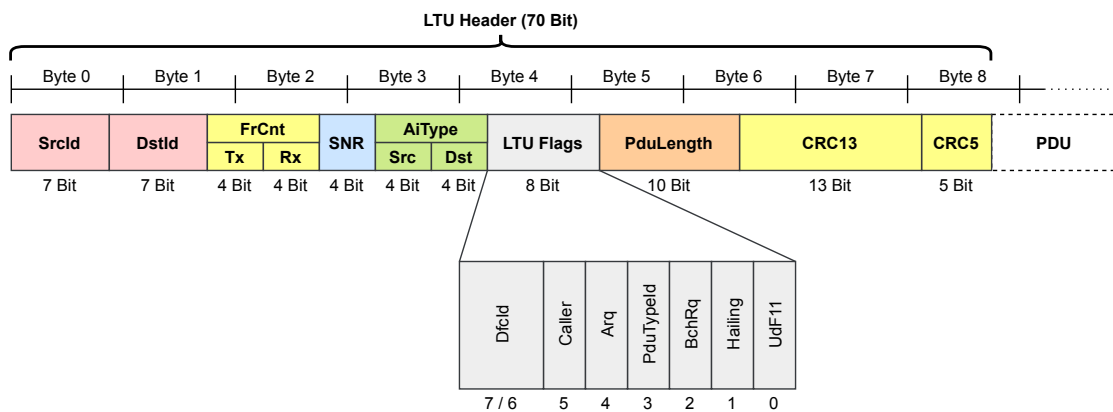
LTU Header (70 Bit)

Byte 0 Byte 1 Byte 2 Byte 3 Byte 4 Byte 5 Byte 6 Byte 7 Byte 8

| SrcId | DstId | FrCnt | | SNR | AiType | | LTU Flags | PduLength | CRC13 | CRC5 | PDU |
|---|---|---|---|---|---|---|---|---|---|---|---|
| | | Tx | Rx | | Src | Dst | | | | | |
| 7 Bit | 7 Bit | 4 Bit | 4 Bit | 4 Bit | 4 Bit | 4 Bit | 8 Bit | 10 Bit | 13 Bit | 5 Bit | |

| DfcId | Caller | Arq | PduTypeId | BchRq | Hailing | UdF11 |
|---|---|---|---|---|---|---|
| 7 / 6 | 5 | 4 | 3 | 2 | 1 | 0 |